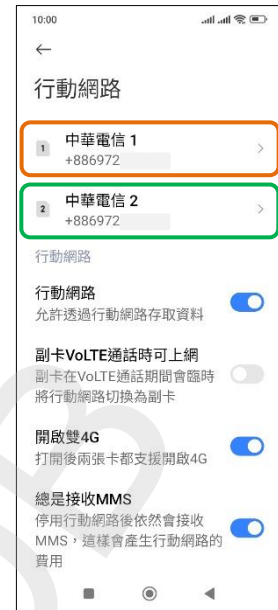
10:00

行動網路

1 中華電信 1
+886972

2 中華電信 2
+886972

行動網路

行動網路
允許透過行動網路存取資料

副卡VoLTE通話時可上網
副卡在VoLTE通話期間會臨時將行動網路切換為副卡

開啟雙4G
打開後兩張卡都支援開啟4G

總是接收MMS
停用行動網路後依然會接收MMS，這樣會產生行動網路的費用